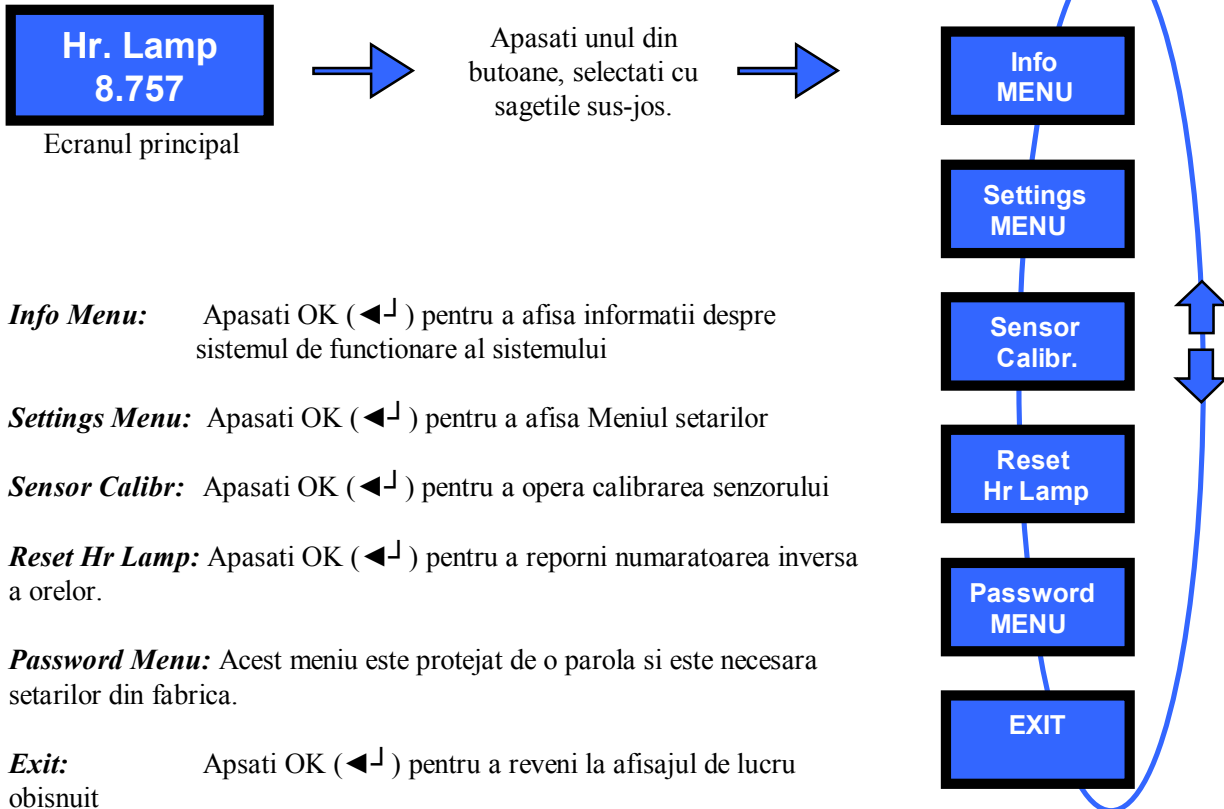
Hr. Lamp
8.757

Ecranul principal

Apasati unul din butoane, selectati cu sagetile sus-jos.

Info
MENU

Settings
MENU

Sensor
Calibr.

Reset
Hr Lamp

Password
MENU

EXIT

*Info Menu:* Apasati OK (◄┘) pentru a afisa informatii despre sistemul de functionare al sistemului

*Settings Menu:* Apasati OK (◄┘) pentru a afisa Meniul setarilor

*Sensor Calibr:* Apasati OK (◄┘) pentru a opera calibrarea senzorului

*Reset Hr Lamp:* Apasati OK (◄┘) pentru a reporni numaratoarea inversa a orelor.

*Password Menu:* Acest meniu este protejat de o parola si este necesara setarilor din fabrica.

*Exit:* Apsati OK (◄┘) pentru a reveni la afisajul de lucru obisnuit